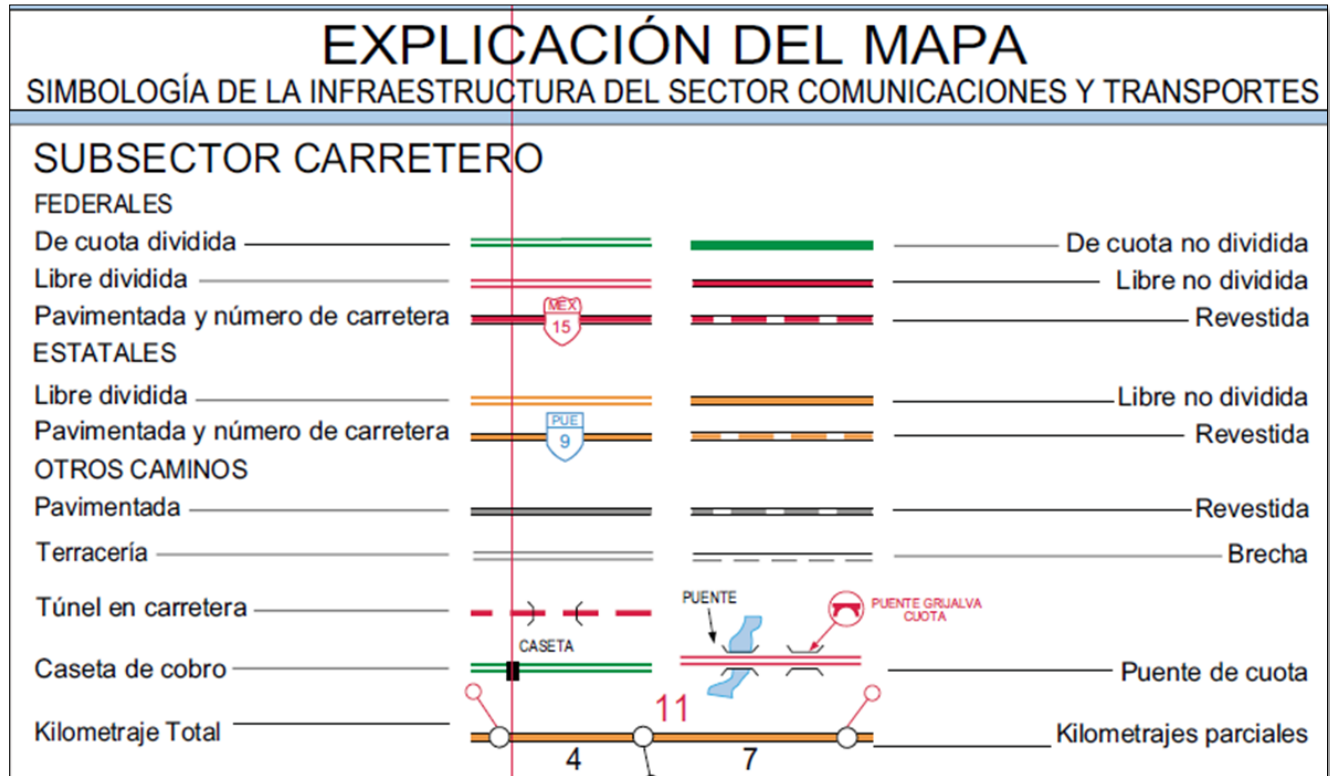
EXPLICACIÓN DEL MAPA
SIMBOLOGÍA DE LA INFRAESTRUCTURA DEL SECTOR COMUNICACIONES Y TRANSPORTES

SUBSECTOR CARRETERO

FEDERALES

De cuota dividida
De cuota no dividida
Libre dividida
Libre no dividida
Pavimentada y número de carretera
MEX 15
Revestida

ESTATALES

Libre dividida
Libre no dividida
Pavimentada y número de carretera
PUE 9
Revestida

OTROS CAMINOS

Pavimentada
Revestida
Terracería
Brecha
Túnel en carretera
PUENTE
PUENTE GRIJALVA CUOTA
CASETA
Caseta de cobro
Puente de cuota
11
Kilometraje Total
Kilometrajes parciales
4
7